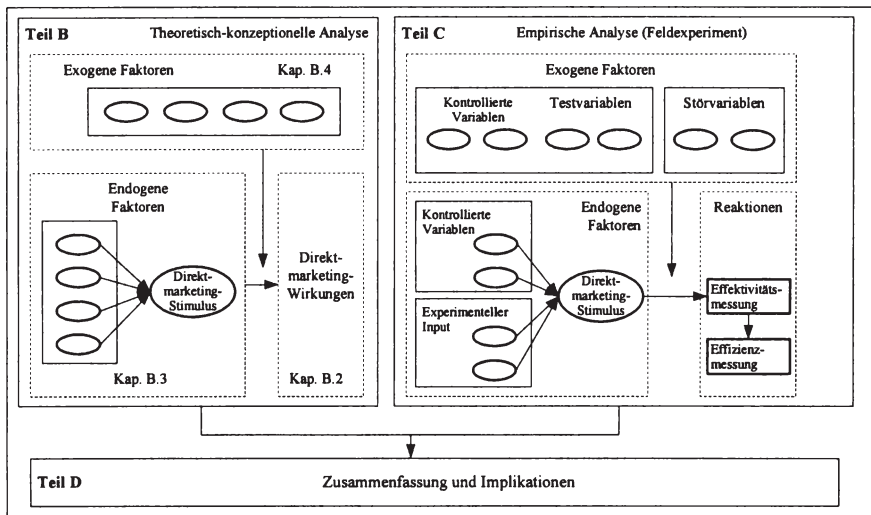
Teil B
Theoretisch-konzeptionelle Analyse

Exogene Faktoren
Kap. B.4

Endogene Faktoren

Direktmarketing-Stimulus

Kap. B.3

Direktmarketing-Wirkungen

Kap. B.2

Teil C
Empirische Analyse (Feldexperiment)

Exogene Faktoren

Kontrollierte Variablen
Testvariablen
Störvariablen

Kontrollierte Variablen
Endogene Faktoren

Experimenteller Input

Direktmarketing-Stimulus

Reaktionen

Effektivitätsmessung

Effizienzmessung

Teil D
Zusammenfassung und Implikationen